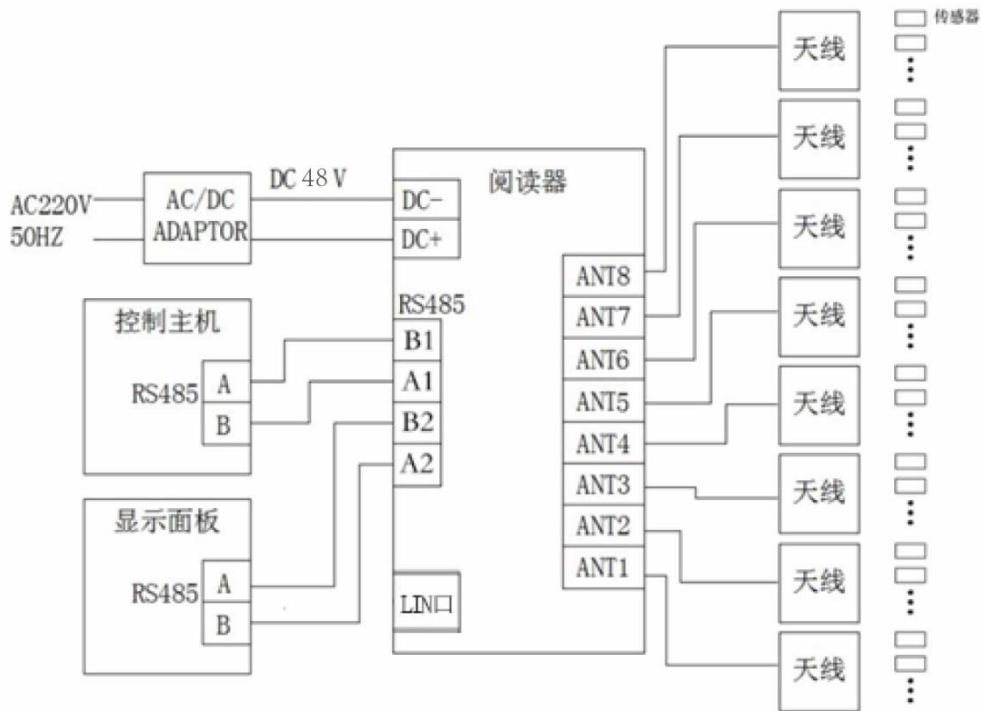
传感器

AC220V
50HZ

AC/DC
ADAPTOR

DC 48 V

阅读器

DC-
DC+

RS485
B1
A1
B2
A2

LIN口

控制主机
RS485
A
B

显示面板
RS485
A
B

ANT8
ANT7
ANT6
ANT5
ANT4
ANT3
ANT2
ANT1

天线
天线
天线
天线
天线
天线
天线
天线